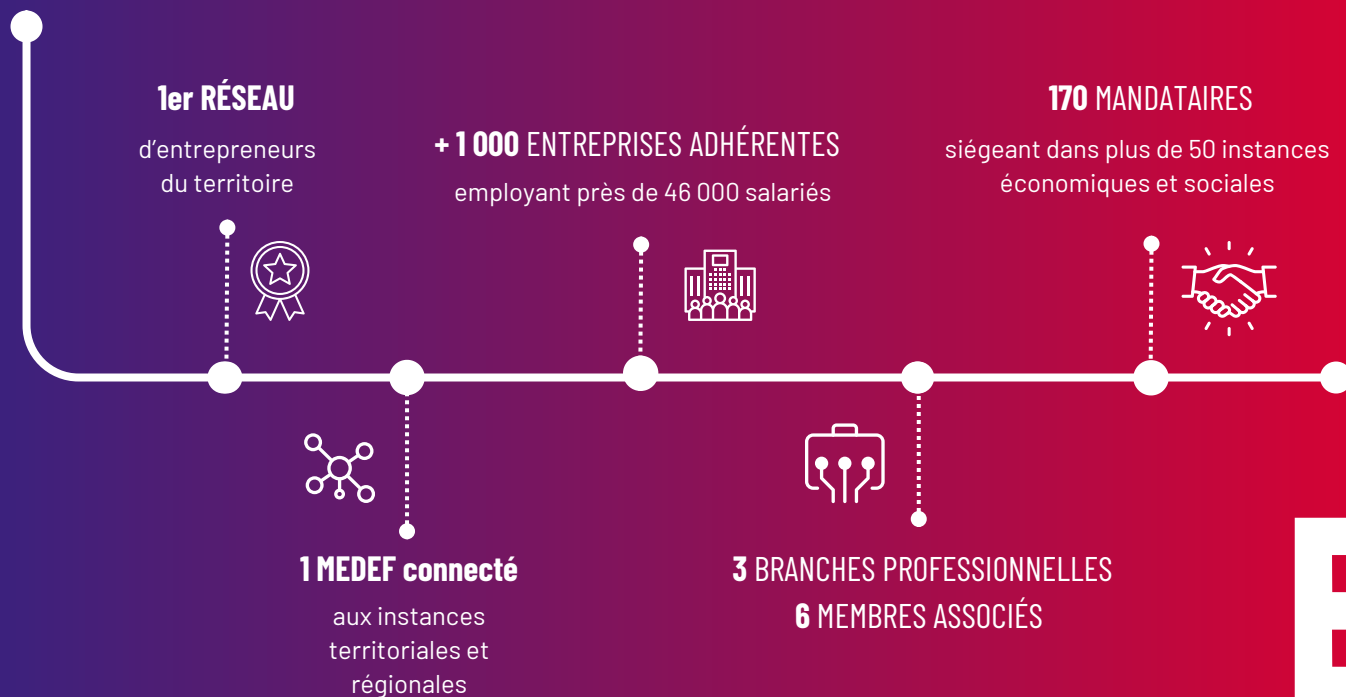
1er RÉSEAU
d'entrepreneurs du territoire

+ 1 000 ENTREPRISES ADHÉRENTES
employant près de 46 000 salariés

170 MANDATAIRES
siégeant dans plus de 50 instances économiques et sociales

1 MEDEF connecté
aux instances territoriales et régionales

3 BRANCHES PROFESSIONNELLES
6 MEMBRES ASSOCIÉS